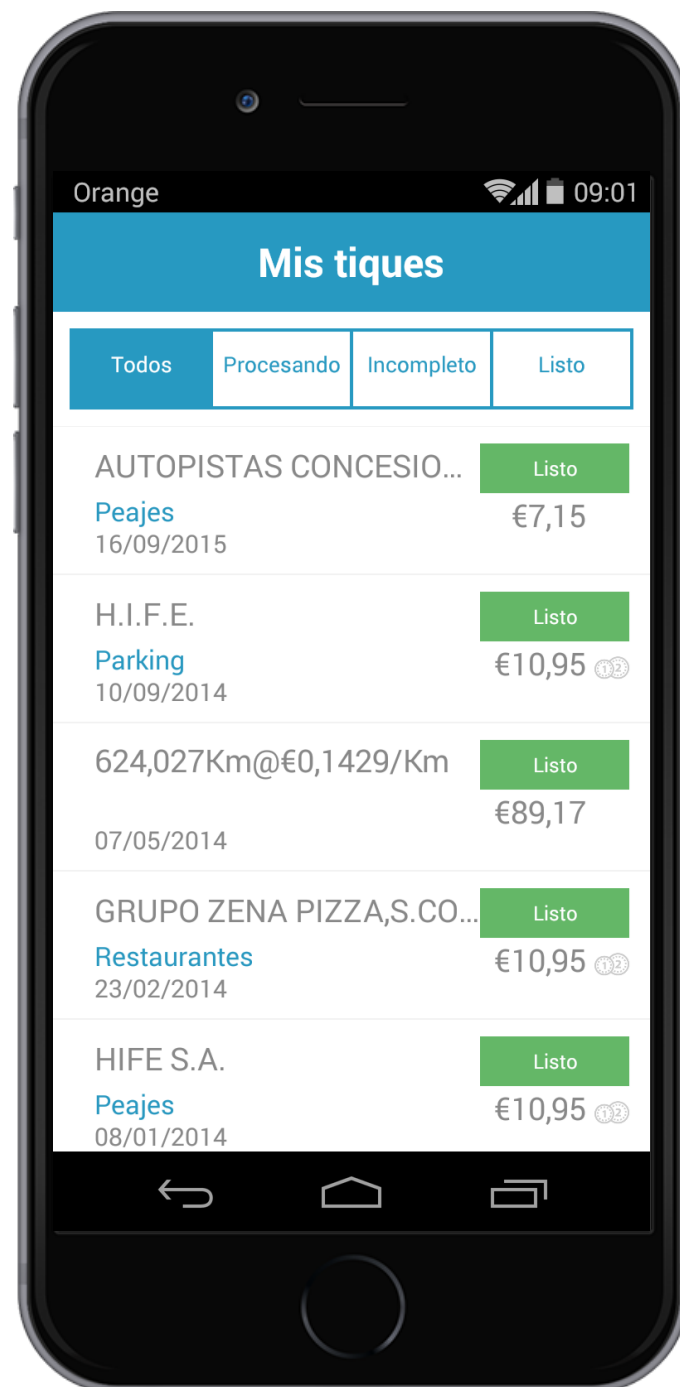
Orange 09:01

Mis tiques

| Todos | Procesando | Incompleto | Listo |
|---|---|---|---|

AUTOPISTAS CONCESIO...
Peajes
16/09/2015
Listo
€7,15

H.I.F.E.
Parking
10/09/2014
Listo
€10,95

624,027Km@€0,1429/Km
07/05/2014
Listo
€89,17

GRUPO ZENA PIZZA,S.CO...
Restaurantes
23/02/2014
Listo
€10,95

HIFE S.A.
Peajes
08/01/2014
Listo
€10,95